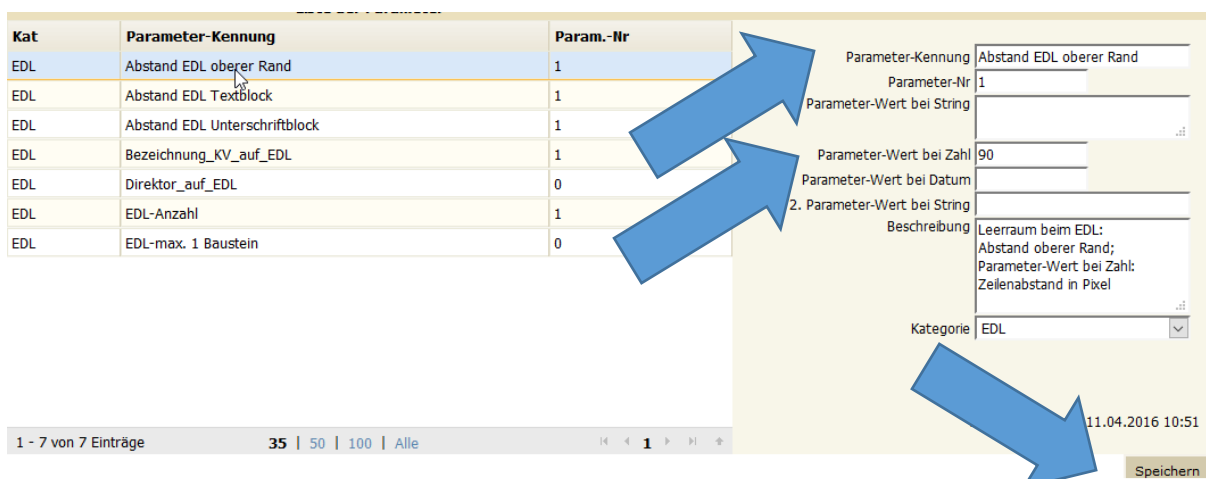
| Kat | Parameter-Kennung | Param.-Nr |
|---|---|---|
| EDL | Abstand EDL oberer Rand | 1 |
| EDL | Abstand EDL Textblock | 1 |
| EDL | Abstand EDL Unterschriftblock | 1 |
| EDL | Bezeichnung_KV_auf_EDL | 1 |
| EDL | Direktor_auf_EDL | 0 |
| EDL | EDL-Anzahl | 1 |
| EDL | EDL-max. 1 Baustein | 0 |

1 - 7 von 7 Einträge 35 | 50 | 100 | Alle 1

Parameter-Kennung Abstand EDL oberer Rand
Parameter-Nr 1
Parameter-Wert bei String
Parameter-Wert bei Zahl 90
Parameter-Wert bei Datum
2. Parameter-Wert bei String
Beschreibung Leerraum beim EDL: Abstand oberer Rand; Parameter-Wert bei Zahl: Zeilenabstand in Pixel
Kategorie EDL

11.04.2016 10:51

Speichern